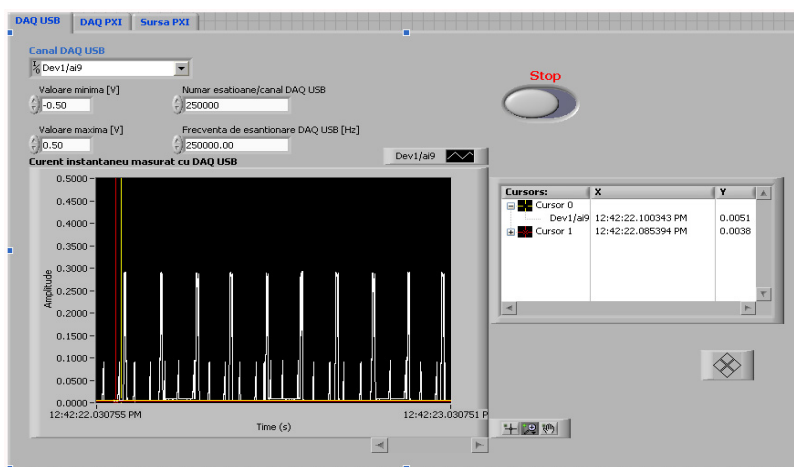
DAQ USB | DAQ PXI | Sursa PXI

Canal DAQ USB
Dev1/ai9

Valoare minima [V]
-0.50

Numar esatioane/canal DAQ USB
250000

Valoare maxima [V]
0.50

Frecventa de esantionare DAQ USB [Hz]
250000.00

Stop

Curent instantaneu masurat cu DAQ USB

Dev1/ai9

Amplitude

0.5000
0.4500
0.4000
0.3500
0.3000
0.2500
0.2000
0.1500
0.1000
0.0500
0.0000

12:42:22.030755 PM
12:42:23.030751 P

Time (s)

| Cursors: | X | Y |
|---|---|---|
| Cursor 0 | | |
| Dev1/ai9 | 12:42:22.100343 PM | 0.0051 |
| Cursor 1 | 12:42:22.085394 PM | 0.0038 |